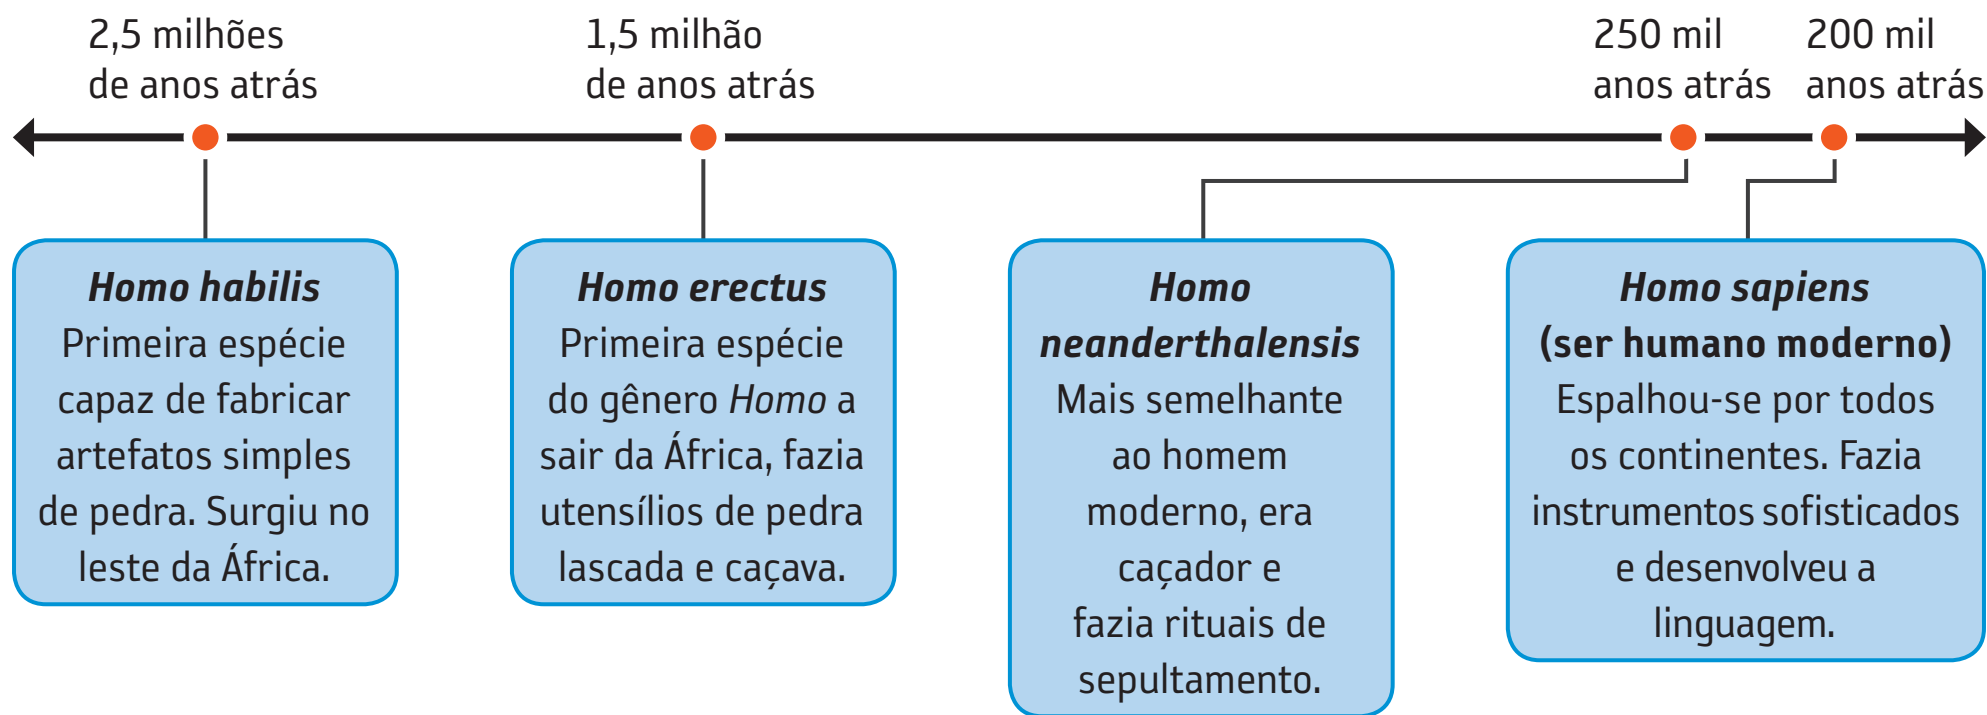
2,5 milhões de anos atrás

1,5 milhão de anos atrás

250 mil anos atrás

200 mil anos atrás

**Homo habilis**
Primeira espécie capaz de fabricar artefatos simples de pedra. Surgiu no leste da África.

**Homo erectus**
Primeira espécie do gênero *Homo* a sair da África, fazia utensílios de pedra lascada e caçava.

**Homo neanderthalensis**
Mais semelhante ao homem moderno, era caçador e fazia rituais de sepultamento.

**Homo sapiens (ser humano moderno)**
Espalhou-se por todos os continentes. Fazia instrumentos sofisticados e desenvolveu a linguagem.